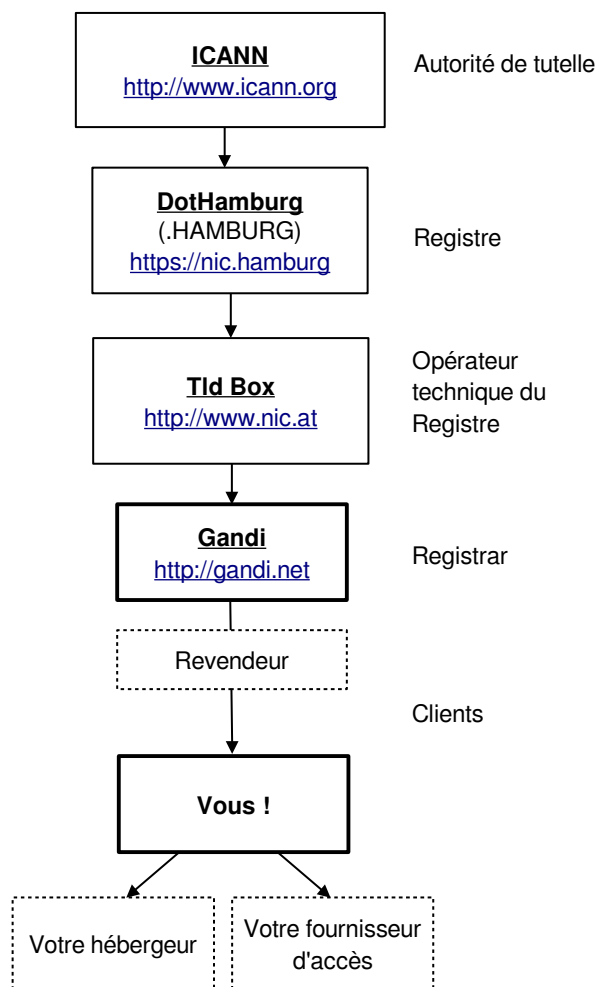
ICANN
http://www.icann.org

Autorité de tutelle

DotHamburg
(.HAMBURG)
https://nic.hamburg

Registre

Tld Box
http://www.nic.at

Opérateur technique du Registre

Gandi
http://gandi.net

Registrar

Revendeur

Clients

Vous !

Votre hébergeur

Votre fournisseur d'accès